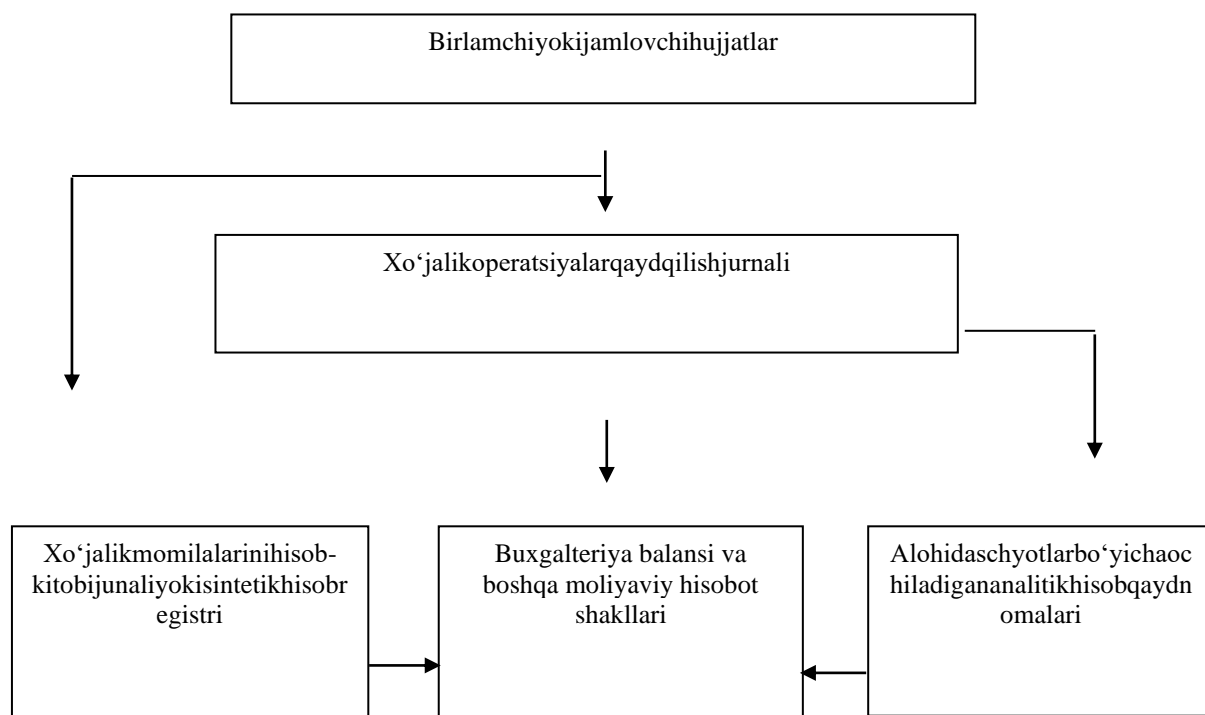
Birlamchiyokijamlovchihujjatlar

Xo‘jalikoperatsiyalarqaydqilishjurnali

Xo‘jalikmomilalarinihisob-kitobijunaliyokisintetikhisobr egistri

Buxgalteriya balansi va boshqa moliyaviy hisobot shakllari

Alohidaschyotlarbo‘yichaoc hiladigananalitikhisobqaydn omalari